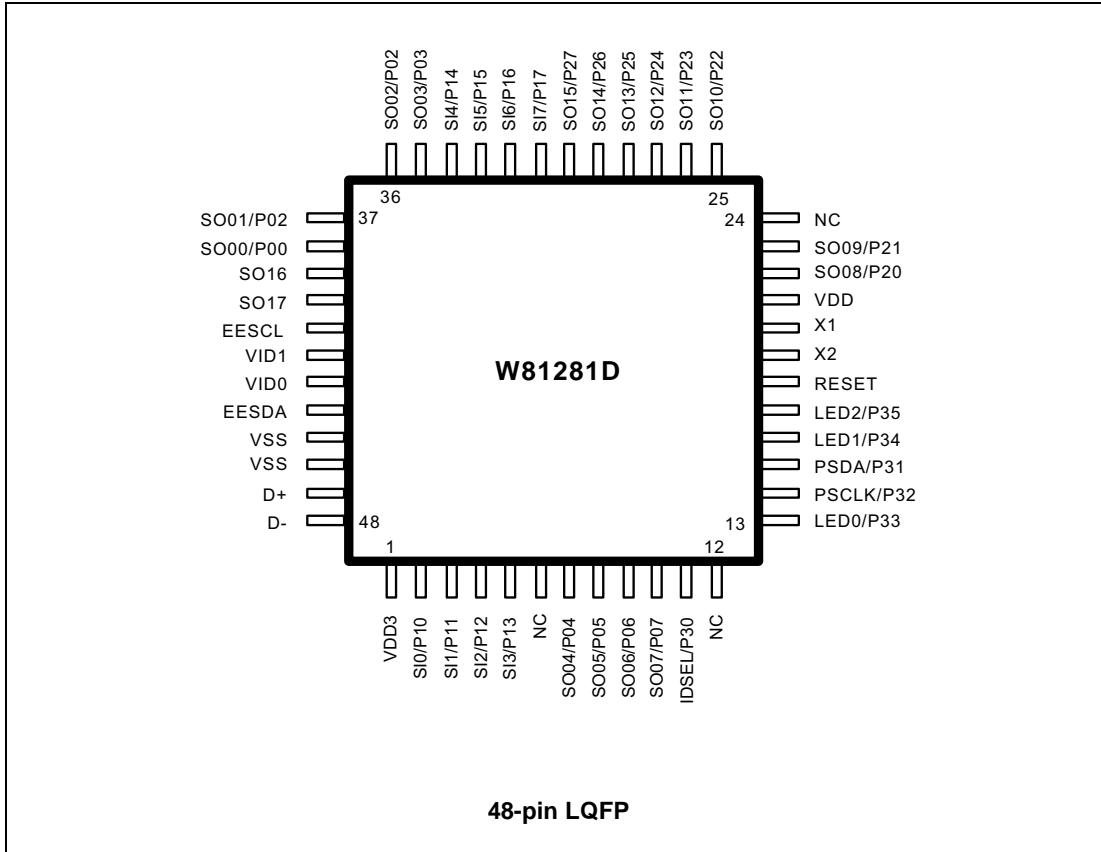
SO02/P02
SO03/P03
SI4/P14
SI5/P15
SI6/P16
SI7/P17
SO15/P27
SO14/P26
SO13/P25
SO12/P24
SO11/P23
SO10/P22

36
25

SO01/P02
37
SO00/P00
SO16
SO17
EESCL
VID1
VID0
EESDA
VSS
VSS
D+
D-
48

24
NC
SO09/P21
SO08/P20
VDD
X1
X2
RESET
LED2/P35
LED1/P34
PSDA/P31
PSCLK/P32
13
LED0/P33

W81281D

1
12

VDD3
SI0/P10
SI1/P11
SI2/P12
SI3/P13
NC
SO04/P04
SO05/P05
SO06/P06
SO07/P07
IDSEL/P30
NC

48-pin LQFP